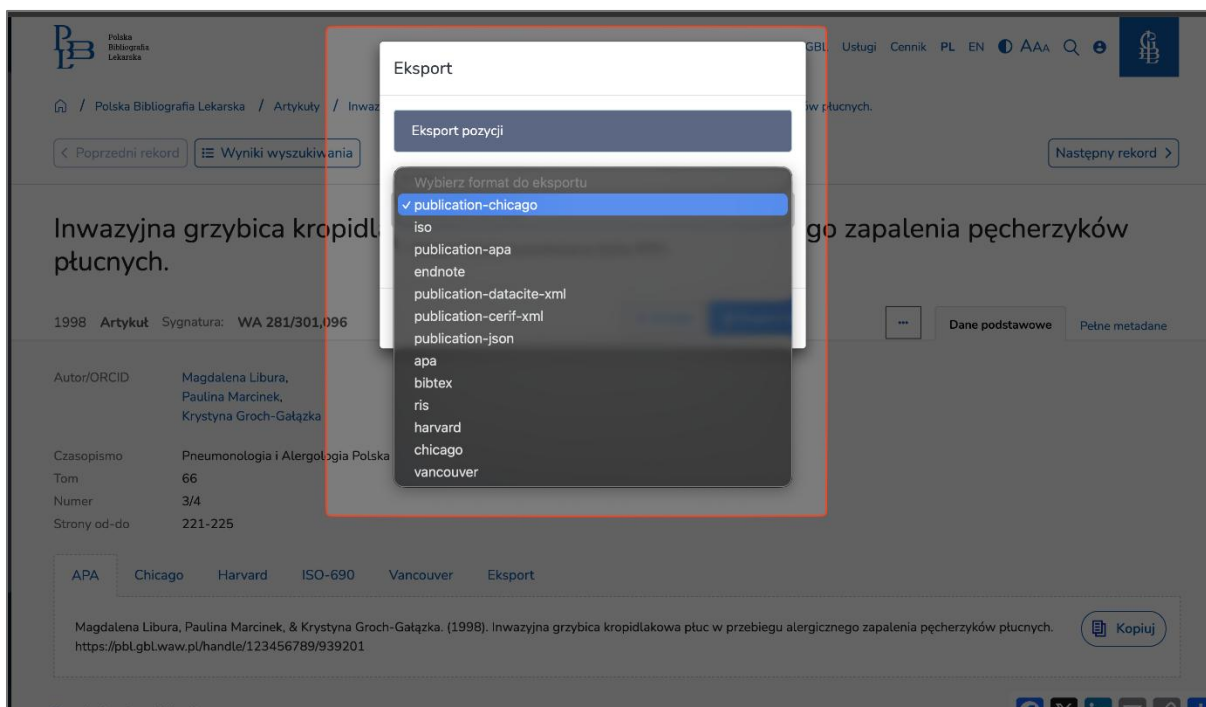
Polska Bibliografia Lekarska

GBL Usługi Cennik PL EN AAA

/ Polska Bibliografia Lekarska / Artykuły / Inwaz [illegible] w płucnych.

< Poprzedni rekord | Wyniki wyszukiwania

Następny rekord >

Inwazyjna grzybica kropidl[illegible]go zapalenia pęcherzyków płucnych.

1998 Artykuł Sygnatura: WA 281/301,096

...

Dane podstawowe | Pełne metadane

Autor/ORCID Magdalena Libura, Paulina Marcinek, Krystyna Groch-Gałązka

Czasopismo Pneumonologia i Alergologia Polska
Tom 66
Numer 3/4
Strony od-do 221-225

Eksport

Eksport pozycji

Wybierz format do eksportu
✓ publication-chicago
iso
publication-apa
endnote
publication-datacite-xml
publication-cerif-xml
publication-json
apa
bibtex
ris
harvard
chicago
vancouver

APA | Chicago | Harvard | ISO-690 | Vancouver | Eksport

Magdalena Libura, Paulina Marcinek, & Krystyna Groch-Gałązka. (1998). Inwazyjna grzybica kropidlakowa płuc w przebiegu alergicznego zapalenia pęcherzyków płucnych. https://pbl.gbl.waw.pl/handle/123456789/939201

Kopiuj